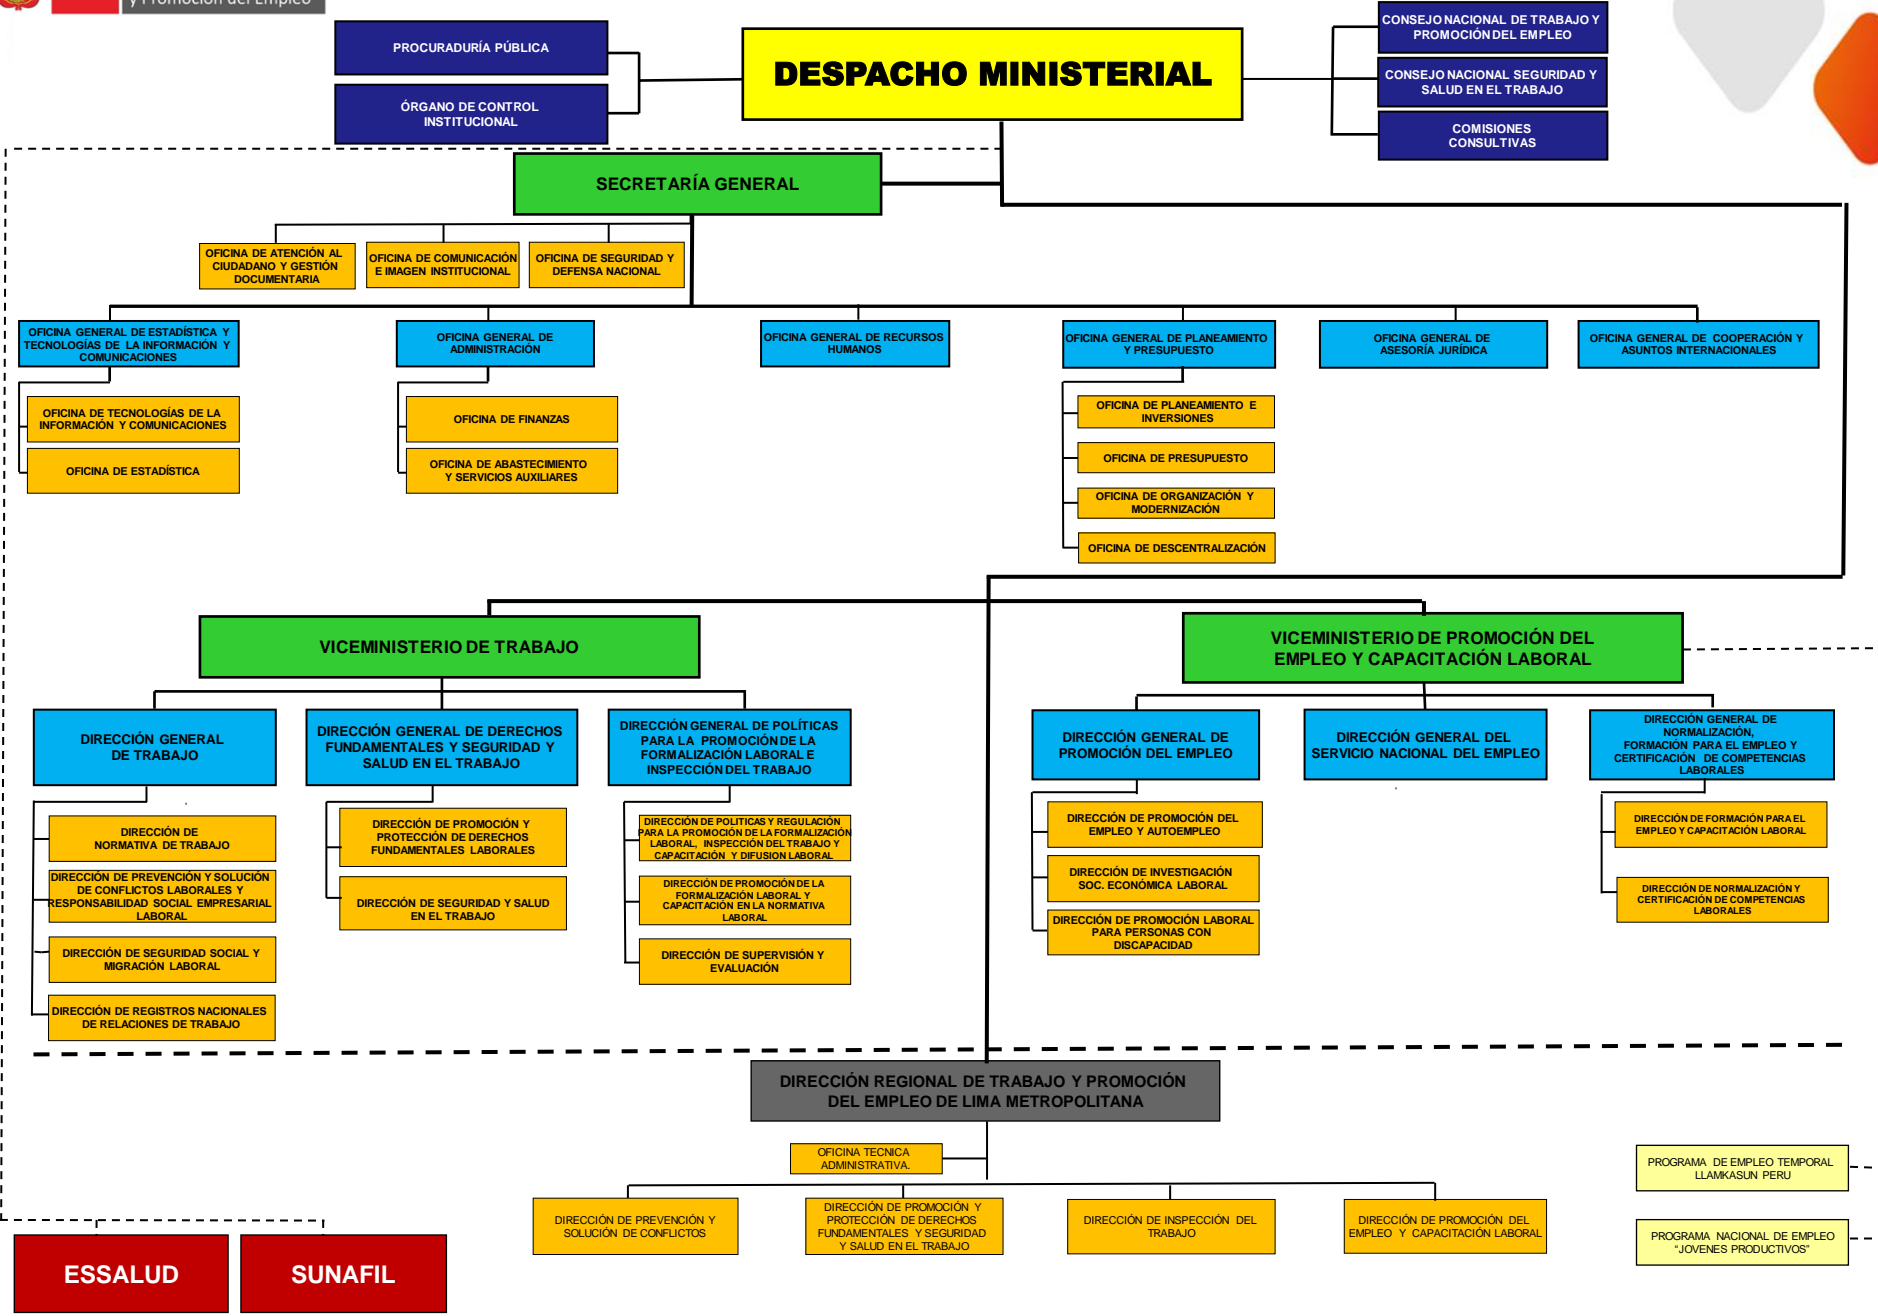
y Promoción del Empleo

PROCURADURÍA PÚBLICA

ÓRGANO DE CONTROL INSTITUCIONAL

DESPACHO MINISTERIAL

CONSEJO NACIONAL DE TRABAJO Y PROMOCIÓN DEL EMPLEO

CONSEJO NACIONAL SEGURIDAD Y SALUD EN EL TRABAJO

COMISIONES CONSULTIVAS

SECRETARÍA GENERAL

OFICINA DE ATENCIÓN AL CIUDADANO Y GESTIÓN DOCUMENTARIA

OFICINA DE COMUNICACIÓN E IMAGEN INSTITUCIONAL

OFICINA DE SEGURIDAD Y DEFENSA NACIONAL

OFICINA GENERAL DE ESTADÍSTICA Y TECNOLOGÍAS DE LA INFORMACIÓN Y COMUNICACIONES

OFICINA DE TECNOLOGÍAS DE LA INFORMACIÓN Y COMUNICACIONES

OFICINA DE ESTADÍSTICA

OFICINA GENERAL DE ADMINISTRACIÓN

OFICINA DE FINANZAS

OFICINA DE ABASTECIMIENTO Y SERVICIOS AUXILIARES

OFICINA GENERAL DE RECURSOS HUMANOS

OFICINA GENERAL DE PLANEAMIENTO Y PRESUPUESTO

OFICINA DE PLANEAMIENTO E INVERSIONES

OFICINA DE PRESUPUESTO

OFICINA DE ORGANIZACIÓN Y MODERNIZACIÓN

OFICINA DE DESCENTRALIZACIÓN

OFICINA GENERAL DE ASESORÍA JURÍDICA

OFICINA GENERAL DE COOPERACIÓN Y ASUNTOS INTERNACIONALES

VICEMINISTERIO DE TRABAJO

DIRECCIÓN GENERAL DE TRABAJO

DIRECCIÓN DE NORMATIVA DE TRABAJO

DIRECCIÓN DE PREVENCIÓN Y SOLUCIÓN DE CONFLICTOS LABORALES Y RESPONSABILIDAD SOCIAL EMPRESARIAL LABORAL

DIRECCIÓN DE SEGURIDAD SOCIAL Y MIGRACIÓN LABORAL

DIRECCIÓN DE REGISTROS NACIONALES DE RELACIONES DE TRABAJO

DIRECCIÓN GENERAL DE DERECHOS FUNDAMENTALES Y SEGURIDAD Y SALUD EN EL TRABAJO

DIRECCIÓN DE PROMOCIÓN Y PROTECCIÓN DE DERECHOS FUNDAMENTALES LABORALES

DIRECCIÓN DE SEGURIDAD Y SALUD EN EL TRABAJO

DIRECCIÓN GENERAL DE POLÍTICAS PARA LA PROMOCIÓN DE LA FORMALIZACIÓN LABORAL E INSPECCIÓN DEL TRABAJO

DIRECCIÓN DE POLITICAS Y REGULACIÓN PARA LA PROMOCIÓN DE LA FORMALIZACIÓN LABORAL, INSPECCIÓN DEL TRABAJO Y CAPACITACIÓN Y DIFUSION LABORAL

DIRECCIÓN DE PROMOCIÓN DE LA FORMALIZACIÓN LABORAL Y CAPACITACIÓN EN LA NORMATIVA LABORAL

DIRECCIÓN DE SUPERVISIÓN Y EVALUACIÓN

VICEMINISTERIO DE PROMOCIÓN DEL EMPLEO Y CAPACITACIÓN LABORAL

DIRECCIÓN GENERAL DE PROMOCIÓN DEL EMPLEO

DIRECCIÓN DE PROMOCIÓN DEL EMPLEO Y AUTOEMPLEO

DIRECCIÓN DE INVESTIGACIÓN SOC. ECONÓMICA LABORAL

DIRECCIÓN DE PROMOCIÓN LABORAL PARA PERSONAS CON DISCAPACIDAD

DIRECCIÓN GENERAL DEL SERVICIO NACIONAL DEL EMPLEO

DIRECCIÓN GENERAL DE NORMALIZACIÓN, FORMACIÓN PARA EL EMPLEO Y CERTIFICACIÓN DE COMPETENCIAS LABORALES

DIRECCIÓN DE FORMACIÓN PARA EL EMPLEO Y CAPACITACIÓN LABORAL

DIRECCIÓN DE NORMALIZACIÓN Y CERTIFICACIÓN DE COMPETENCIAS LABORALES

DIRECCIÓN REGIONAL DE TRABAJO Y PROMOCIÓN DEL EMPLEO DE LIMA METROPOLITANA

OFICINA TECNICA ADMINISTRATIVA

DIRECCIÓN DE PREVENCIÓN Y SOLUCIÓN DE CONFLICTOS

DIRECCIÓN DE PROMOCIÓN Y PROTECCIÓN DE DERECHOS FUNDAMENTALES Y SEGURIDAD Y SALUD EN EL TRABAJO

DIRECCIÓN DE INSPECCIÓN DEL TRABAJO

DIRECCIÓN DE PROMOCIÓN DEL EMPLEO Y CAPACITACIÓN LABORAL

PROGRAMA DE EMPLEO TEMPORAL LLAMKASUN PERU

PROGRAMA NACIONAL DE EMPLEO "JOVENES PRODUCTIVOS"

ESSALUD

SUNAFIL